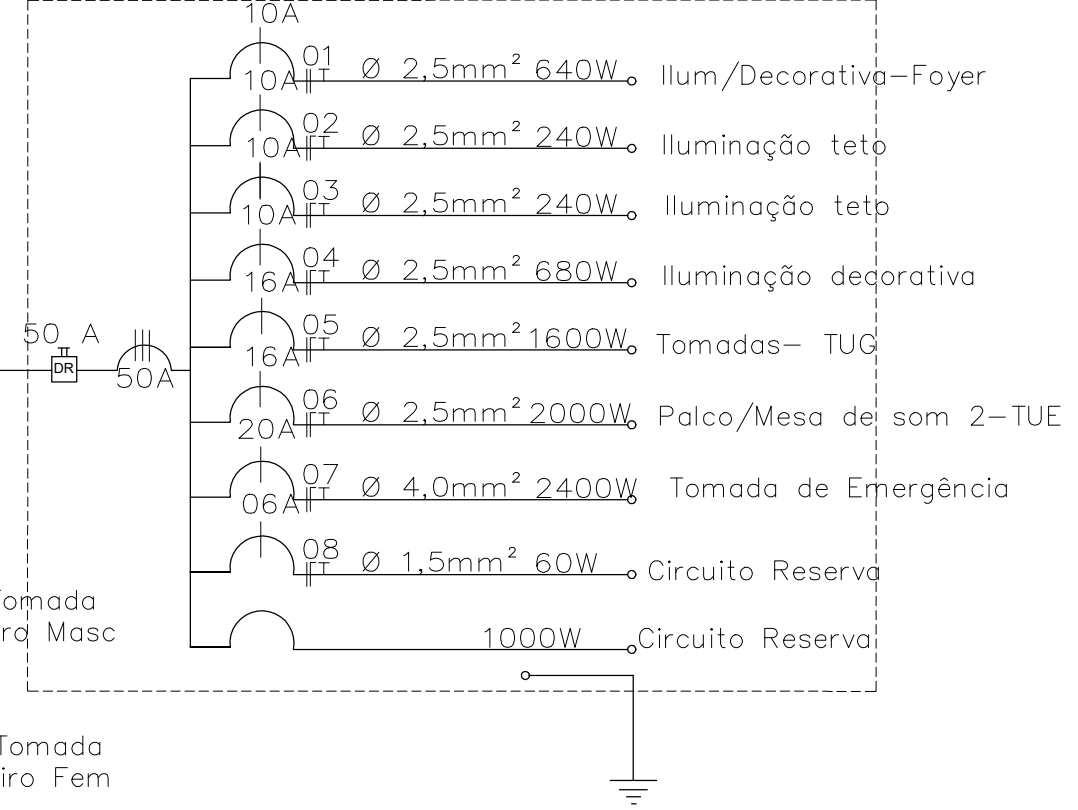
10A

10A 01 Ø 2,5mm² 640W Ilum/Decorativa–Foyer

10A 02 Ø 2,5mm² 240W Iluminação teto

10A 03 Ø 2,5mm² 240W Iluminação teto

16A 04 Ø 2,5mm² 680W Iluminação decorativa

50 A DR 50A

16A 05 Ø 2,5mm² 1600W Tomadas– TUG

20A 06 Ø 2,5mm² 2000W Palco/Mesa de som 2–TUE

06A 07 Ø 4,0mm² 2400W Tomada de Emergência

08 Ø 1,5mm² 60W Circuito Reserva

omada
ro Masc

1000W Circuito Reserva

Tomada
iro Fem